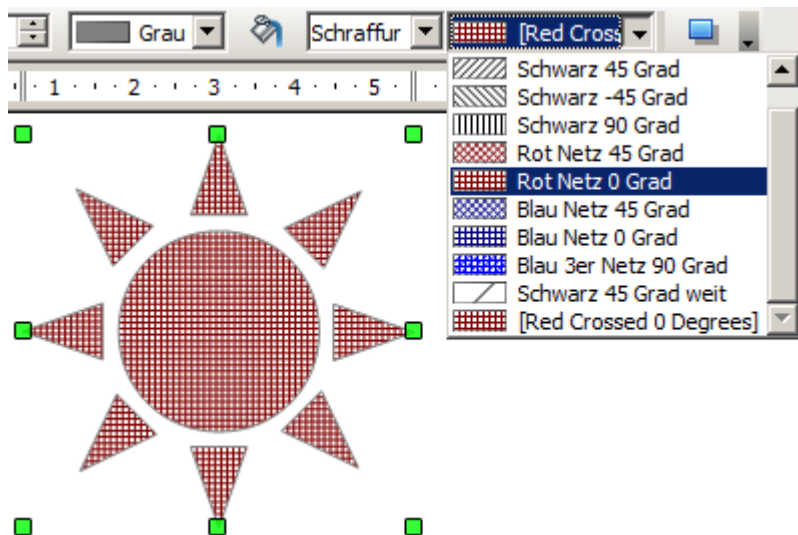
Grau

Schraffur

[Red Cross

1 · 2 · 3 · 4 · 5

Schwarz 45 Grad
Schwarz -45 Grad
Schwarz 90 Grad
Rot Netz 45 Grad
Rot Netz 0 Grad
Blau Netz 45 Grad
Blau Netz 0 Grad
Blau 3er Netz 90 Grad
Schwarz 45 Grad weit
[Red Crossed 0 Degrees]